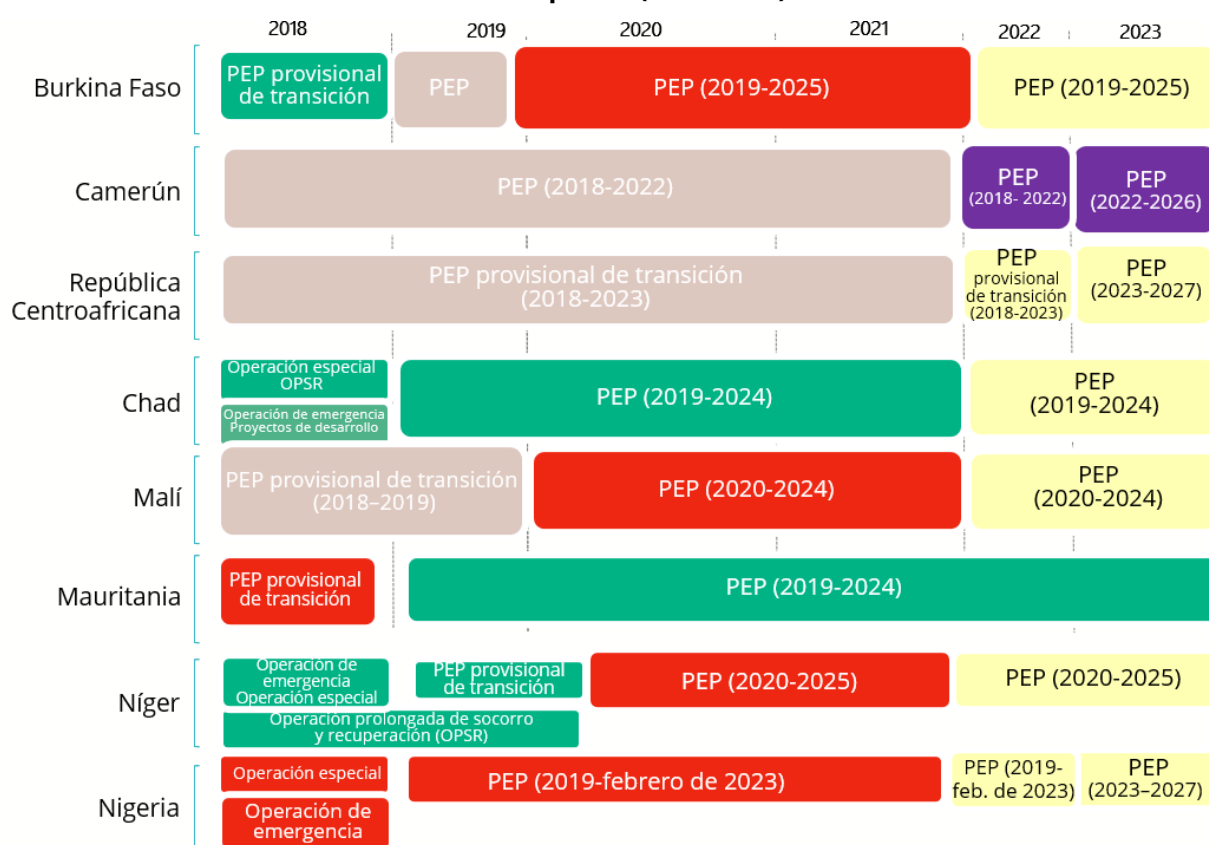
2018 2019 2020 2021 2022 2023

Burkina Faso
PEP provisional de transición
PEP
PEP (2019-2025)
PEP (2019-2025)

Camerún
PEP (2018-2022)
PEP (2018- 2022)
PEP (2022-2026)

República Centroafricana
PEP provisional de transición (2018-2023)
PEP provisional de transición (2018-2023)
PEP (2023-2027)

Chad
Operación especial OPSR
Operación de emergencia Proyectos de desarrollo
PEP (2019-2024)
PEP (2019-2024)

Malí
PEP provisional de transición (2018–2019)
PEP (2020-2024)
PEP (2020-2024)

Mauritania
PEP provisional de transición
PEP (2019-2024)

Níger
Operación de emergencia Operación especial
PEP provisional de transición
PEP (2020-2025)
PEP (2020-2025)
Operación prolongada de socorro y recuperación (OPSR)

Nigeria
Operación especial
PEP (2019-febrero de 2023)
PEP (2019-feb. de 2023)
PEP (2023–2027)
Operación de emergencia